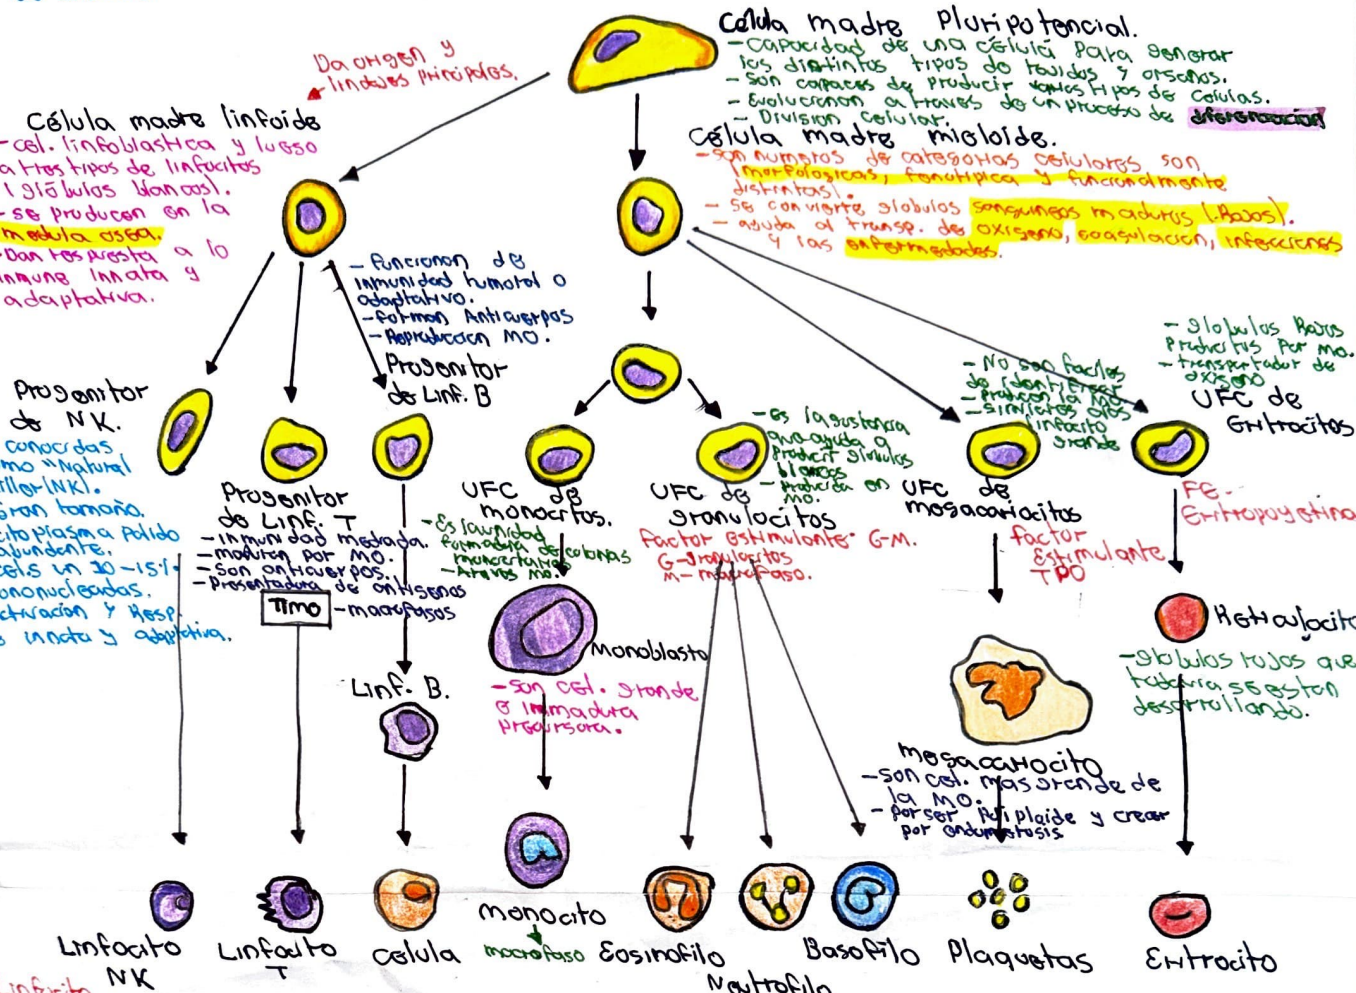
Célula madre pluripotencial.
-Capacidad de una célula para generar los distintos tipos de tejidos y órganos.
-Son capaces de producir varios tipos de células.
-Evolucionan a través de un proceso de diferenciación
-División celular.

Da origen a linajes principales.

Célula madre linfoide
-cel. linfoblastica y luego a tres tipos de linfocitos (glóbulos blancos).
-se producen en la medula osea.
-Dan respuesta a lo inmune innata y adaptativa.

Célula madre mieloide.
-son numerosas de categorías celulares son (morfologicas, fenotipica y funcionalmente distintas).
-se convierte glóbulos sanguíneos maduros (Rojos).
-ayuda al transp. de oxígeno, coagulación, infecciones y las enfermedades.

-Funciones de inmunidad humoral o adaptativa.
-forman Anticuerpos
-Reproducción MO.

Progenitor de NK.
conocidas como "Natural Killer (NK).
gran tamaño.
citoplasma palido abundente.
cels un 10-15%
mononucleadas.
extracción y Resp.
innata y adaptativa.

Progenitor de Linf. T
-inmunidad mediada.
-maduran por MO.
-Son anticuerpos.
-Presentadora de antígenos
Timo
-macrofagos

Progenitor de Linf. B

Linf. B.

UFC de monocitos.
-Es la unidad formadora de colonias monocitarias
-Através MO.

Monoblasto
-son cel. grande o inmadura precursora.

UFC de granulocitos
-Es la sustancia que ayuda a producir glóbulos blancos
-producida en MO.
factor estimulante G-M.
G-granulocitos
M-macrofago.

-No son faciles de identificar
-produce la MO
-similares al linfocito grande

UFC de megacariocitos
factor estimulante TPO

megacariocito
-son cel. mas grande de la MO.
-por ser poliploide y crear por endomitosis

-glóbulos Rojos Productos por MO.
-transportador de oxígeno
UFC de Eritrocitos
FE-Eritropoyetina

Reticulocito
-glóbulos rojos que todavía se estan desarrollando.

Linfocito NK
Linfocito T
celula
monocito
macrofago
Eosinofilo
Neutrofilo
Basofilo
Plaquetas
Eritrocito
Linfocito